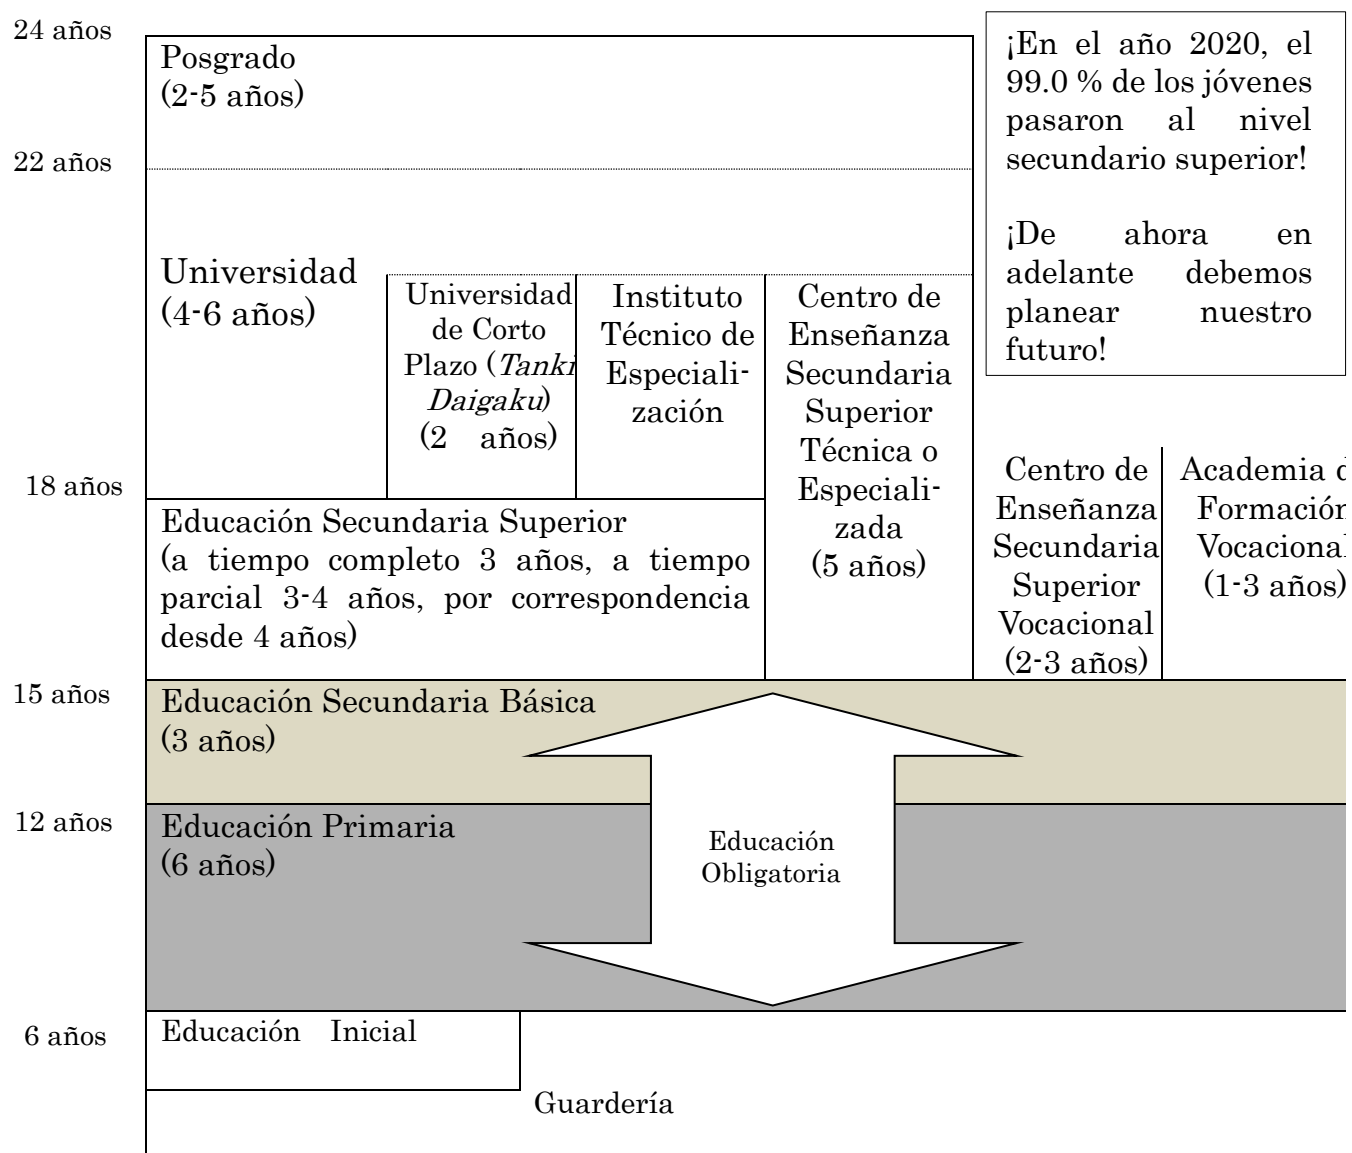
24 años

Posgrado
(2-5 años)

22 años

¡En el año 2020, el 99.0 % de los jóvenes pasaron al nivel secundario superior!

¡De ahora en adelante debemos planear nuestro futuro!

Universidad
(4-6 años)

Universidad de Corto Plazo (*Tanki Daigaku*)
(2 años)

Instituto Técnico de Especialización

Centro de Enseñanza Secundaria Superior Técnica o Especializada
(5 años)

18 años

Centro de Enseñanza Secundaria Superior Vocacional
(2-3 años)

Academia d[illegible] Formació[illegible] Vocacional
(1-3 años)

Educación Secundaria Superior
(a tiempo completo 3 años, a tiempo parcial 3-4 años, por correspondencia desde 4 años)

15 años

Educación Secundaria Básica
(3 años)

12 años

Educación Primaria
(6 años)

Educación Obligatoria

6 años

Educación Inicial

Guardería